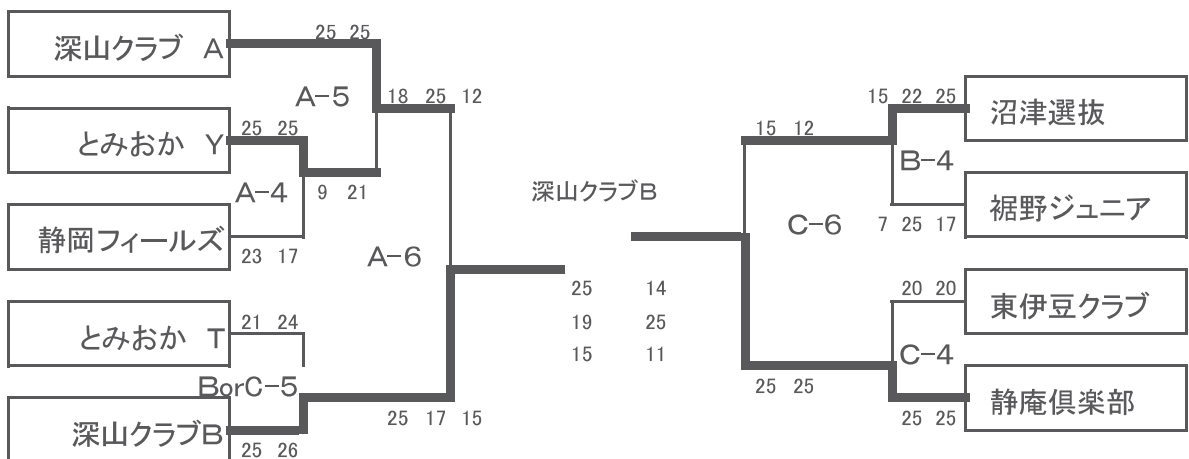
深山クラブ A
25 25
A−5
18 25 12
とみおか Y
25 25
A−4
9 21
静岡フィールズ
23 17
A−6
とみおか T
21 24
BorC−5
深山クラブB
25 26
25 17 15

深山クラブB
25 14
19 25
15 11

沼津選抜
15 22 25
15 12
B−4
裾野ジュニア
C−6
7 25 17
東伊豆クラブ
20 20
C−4
静庵倶楽部
25 25
25 25